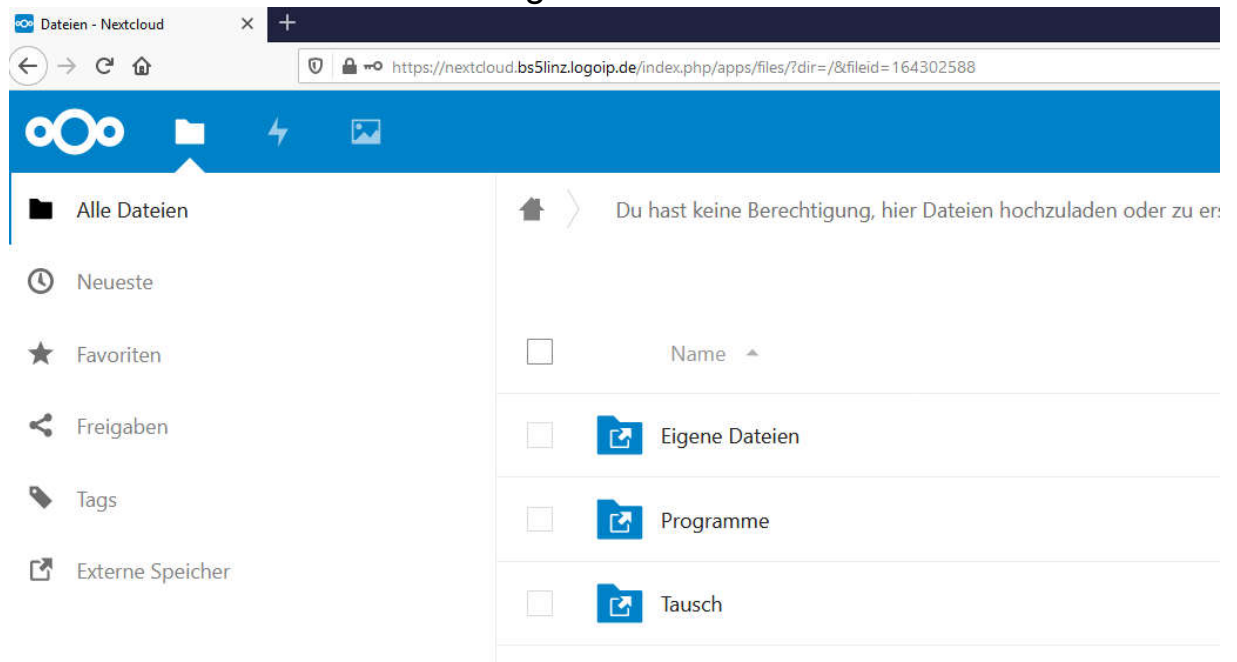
Dateien - Nextcloud
https://nextcloud.bs5linz.logoip.de/index.php/apps/files/?dir=/&fileid=164302588

Alle Dateien
Neueste
Favoriten
Freigaben
Tags
Externe Speicher

Du hast keine Berechtigung, hier Dateien hochzuladen oder zu er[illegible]

Name

Eigene Dateien
Programme
Tausch